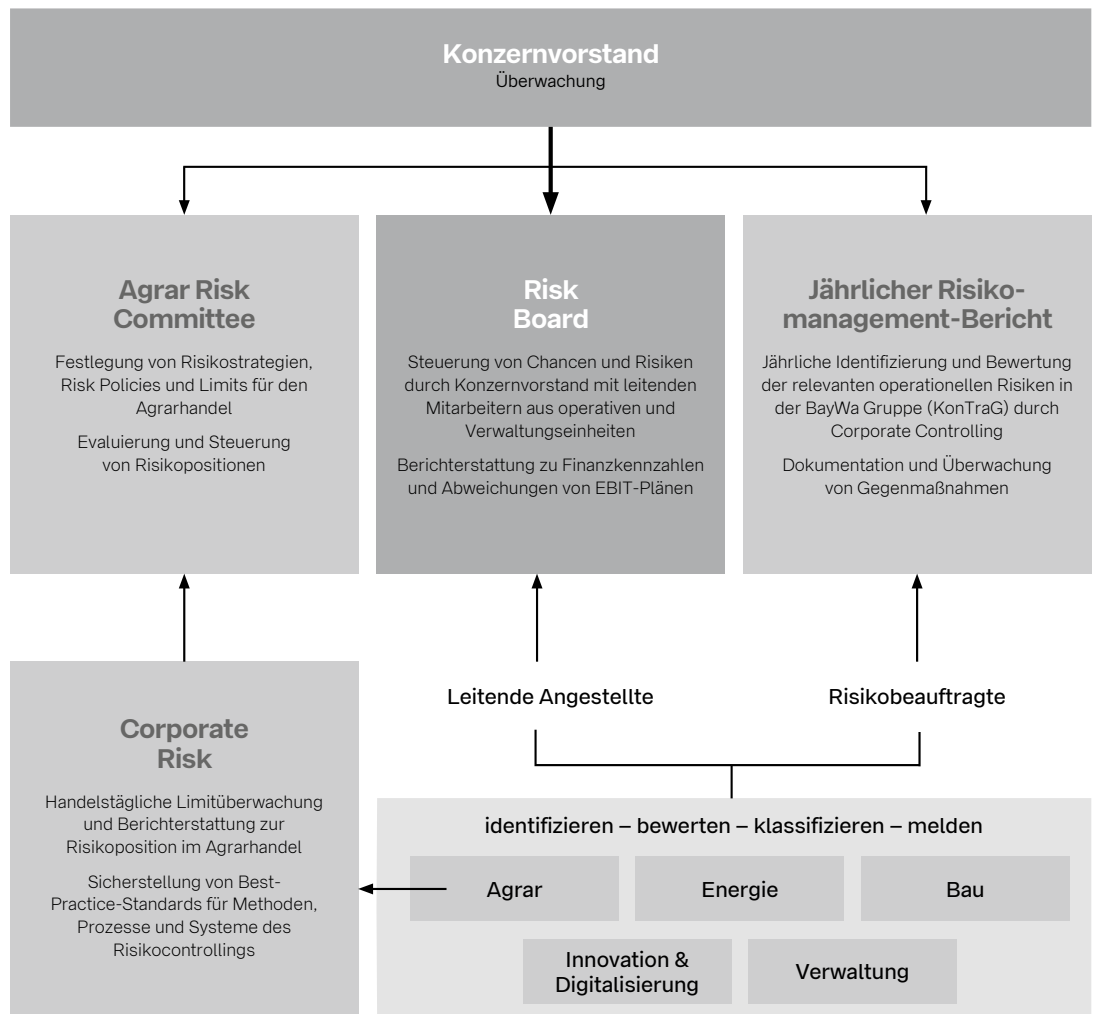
**Konzernvorstand**
Überwachung

**Agrar Risk Committee**

Festlegung von Risikostrategien, Risk Policies und Limits für den Agrarhandel

Evaluierung und Steuerung von Risikopositionen

**Risk Board**

Steuerung von Chancen und Risiken durch Konzernvorstand mit leitenden Mitarbeitern aus operativen und Verwaltungseinheiten

Berichterstattung zu Finanzkennzahlen und Abweichungen von EBIT-Plänen

**Jährlicher Risikomanagement-Bericht**

Jährliche Identifizierung und Bewertung der relevanten operationellen Risiken in der BayWa Gruppe (KonTraG) durch Corporate Controlling

Dokumentation und Überwachung von Gegenmaßnahmen

Leitende Angestellte

Risikobeauftragte

**Corporate Risk**

Handelstägliche Limitüberwachung und Berichterstattung zur Risikoposition im Agrarhandel

Sicherstellung von Best-Practice-Standards für Methoden, Prozesse und Systeme des Risikocontrollings

identifizieren – bewerten – klassifizieren – melden

Agrar

Energie

Bau

Innovation & Digitalisierung

Verwaltung